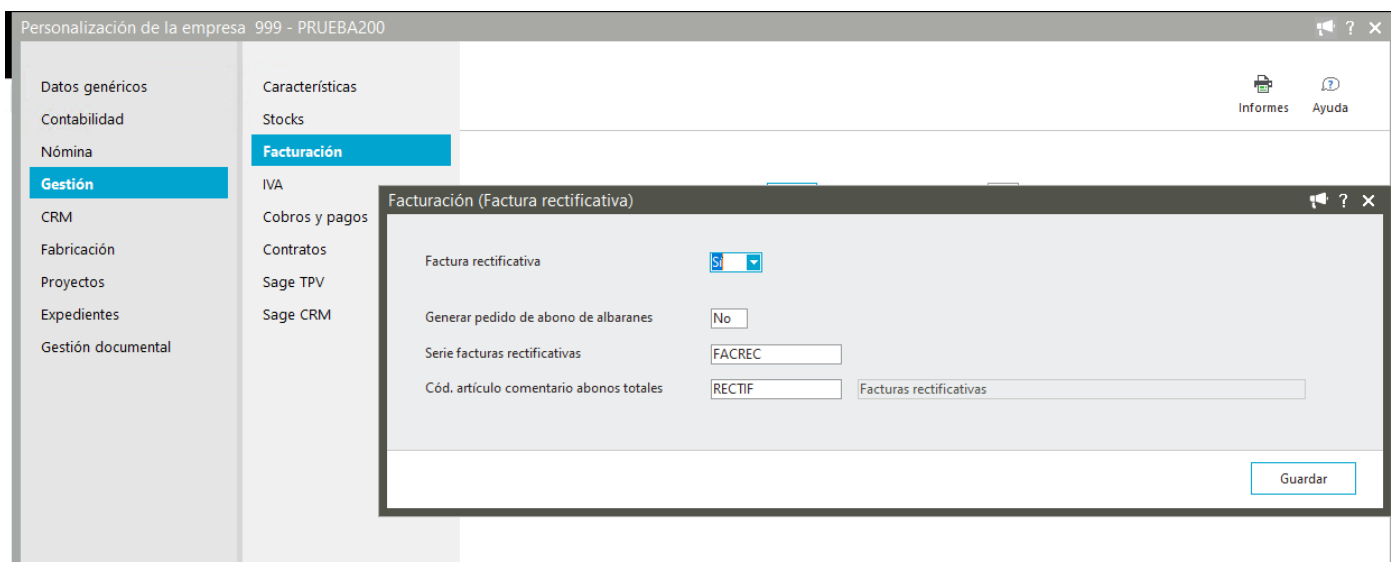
Personalización de la empresa 999 - PRUEBA200

? ×

Datos genéricos
Contabilidad
Nómina
Gestión
CRM
Fabricación
Proyectos
Expedientes
Gestión documental

Características
Stocks
Facturación
IVA
Cobros y pagos
Contratos
Sage TPV
Sage CRM

Informes
Ayuda

Facturación (Factura rectificativa)

? ×

Factura rectificativa
Sí

Generar pedido de abono de albaranes
No

Serie facturas rectificativas
FACREC

Cód. artículo comentario abonos totales
RECTIF
Facturas rectificativas

Guardar